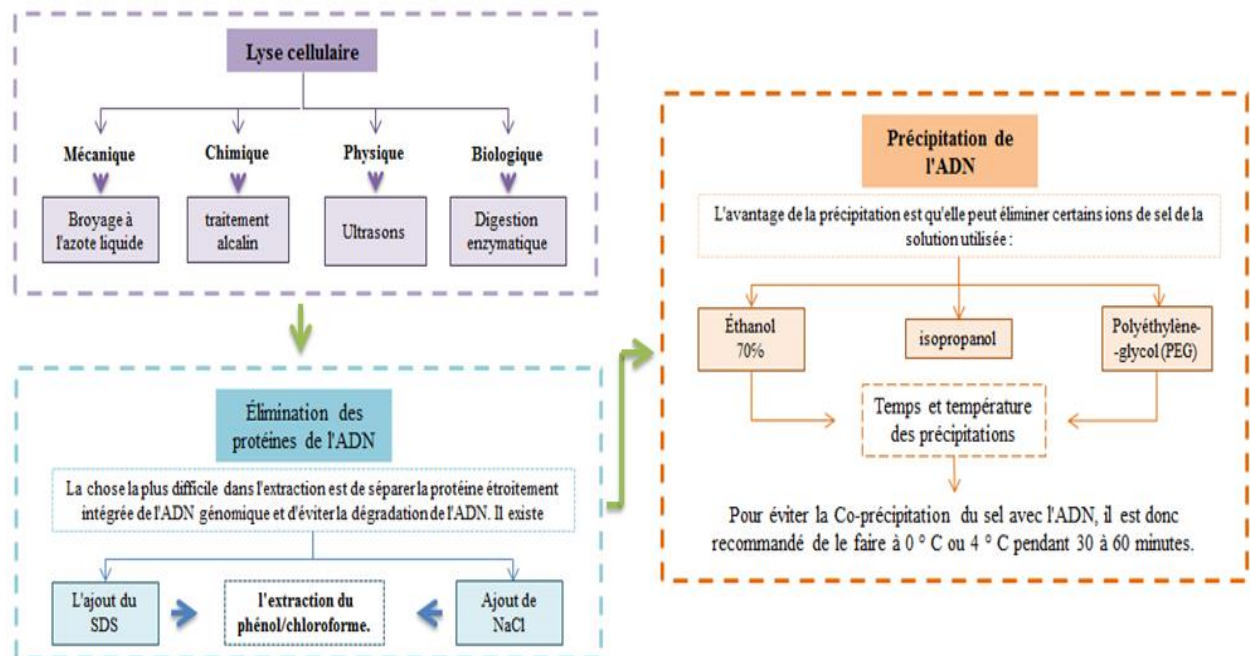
Lyse cellulaire

Mécanique

Chimique

Physique

Biologique

Broyage à l'azote liquide

traitement alcalin

Ultrasons

Digestion enzymatique

Élimination des protéines de l'ADN

La chose la plus difficile dans l'extraction est de séparer la protéine étroitement intégrée de l'ADN génomique et d'éviter la dégradation de l'ADN. Il existe

L'ajout du SDS

l'extraction du phénol/chloroforme.

Ajout de NaCl

Précipitation de l'ADN

L'avantage de la précipitation est qu'elle peut éliminer certains ions de sel de la solution utilisée :

Éthanol 70%

isopropanol

Polyéthylène--glycol (PEG)

Temps et température des précipitations

Pour éviter la Co-précipitation du sel avec l'ADN, il est donc recommandé de le faire à 0 ° C ou 4 ° C pendant 30 à 60 minutes.